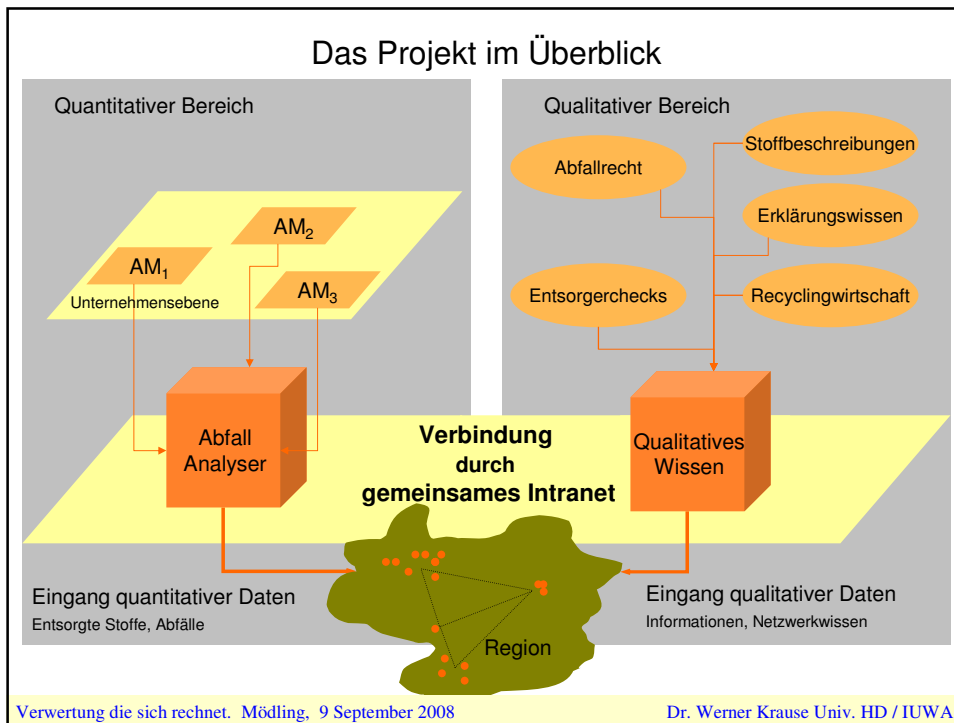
Das Projekt im Überblick

Quantitativer Bereich

$AM_2$

$AM_1$

$AM_3$

Unternehmensebene

Abfall Analyser

Qualitativer Bereich

Stoffbeschreibungen

Abfallrecht

Erklärungswissen

Entsorgerchecks

Recyclingwirtschaft

Qualitatives Wissen

Verbindung durch gemeinsames Intranet

Eingang quantitativer Daten
Entsorgte Stoffe, Abfälle

Region

Eingang qualitativer Daten
Informationen, Netzwerkwissen

Verwertung die sich rechnet. Mödling, 9 September 2008

Dr. Werner Krause Univ. HD / IUWA